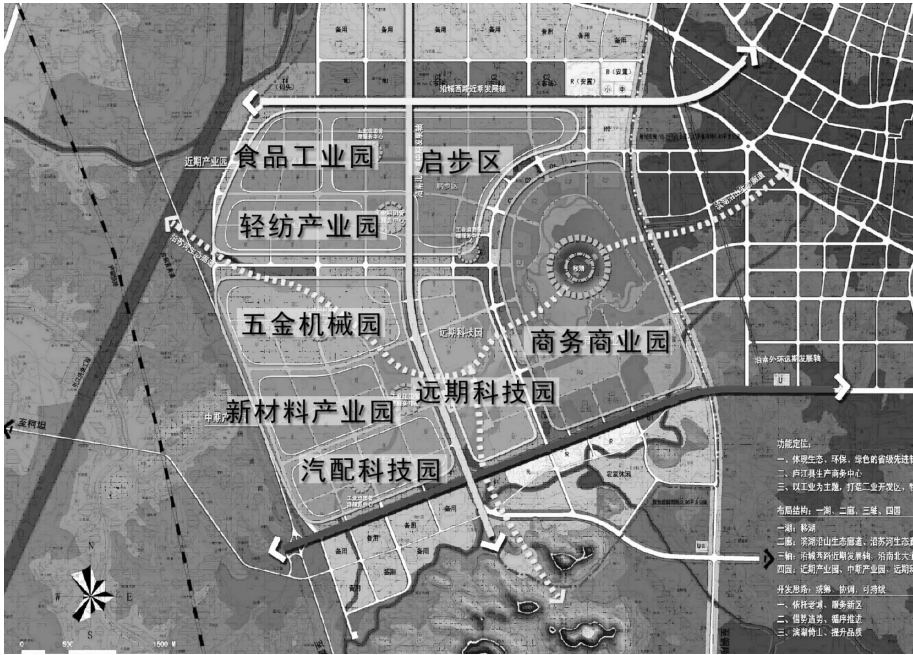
食品工业园
启步区
轻纺产业园
五金机械园
商务商业园
近期科技园
远期科技园
新材料产业园
汽配科技园
近期产业园
湘湖
沿湘西路近期发展轴
沿中环近期发展轴
至宁波
备用
R(安置)
B(安置)
功能定位：
一、体现生态、环保、绿色的省级先进
二、庐江县北产商务中心
三、以工业为主题，打造二业开发区，
布局结构：一湖、二廊、三轴、四园
一湖：湘湖
二廊：滨湖沿山生态廊道、沿东河生态
三轴：沿杨苑路近期发展轴、沿湘北大
四园：近期产业园、中期产业园、近期
开发思路：统筹、协调、可持续
一、依托老城，服务新区
二、借势造势，循序推进
三、滚动修土，提升品质
N
S
E
0 500 1500 M